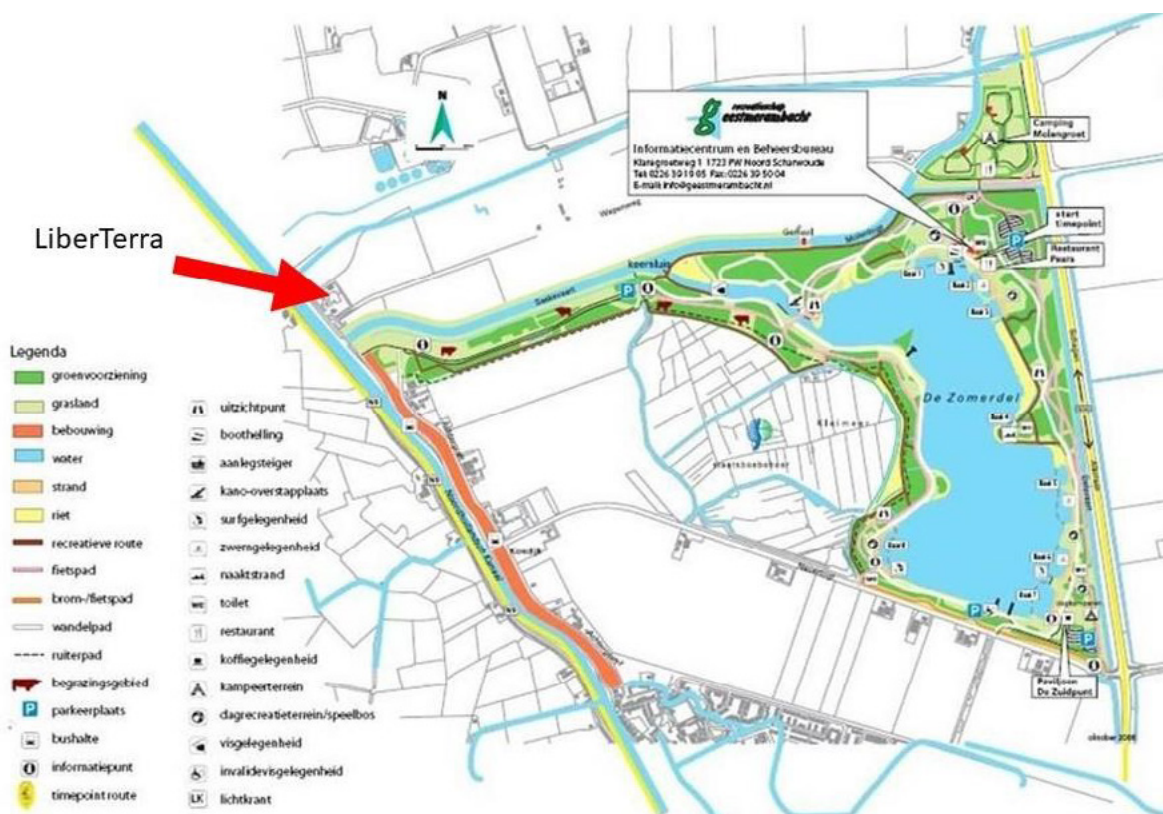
N

recreatieschap Geestmerambacht
Informatiecentrum en Beheersbureau
Klaregroetweg 1 1723 PW Noord Scharwoude
Tel 0226 39 19 05 Fax: 0226 39 50 04
E-mail info@geestmerambacht.nl

Camping Molengroet

start timepoint

Restaurant Paars

LiberTerra

Wagenweg

Geiltwal

keersluis

Saskevaart

De Zomerdel

Kleimeer

Pavilioen De Zuidpunt

Legenda
groenvoorziening
grasland
bebouwing
water
strand
riet
recreatieve route
fietspad
brom-/fietspad
wandelpad
ruiterpad
begrazingsgebied
parkeerplaats
bushalte
informatiepunt
timepoint route

uitzichtpunt
boothelling
aanlegsteiger
kano-overstapplaats
surfgelegenheid
zwemgelegenheid
naaktstrand
toilet
restaurant
koffiegelegenheid
kampeerterrein
dagrecreatieterrein/speelbos
visgelegenheid
invalidevisgelegenheid
lichtkrant

oktober 2008